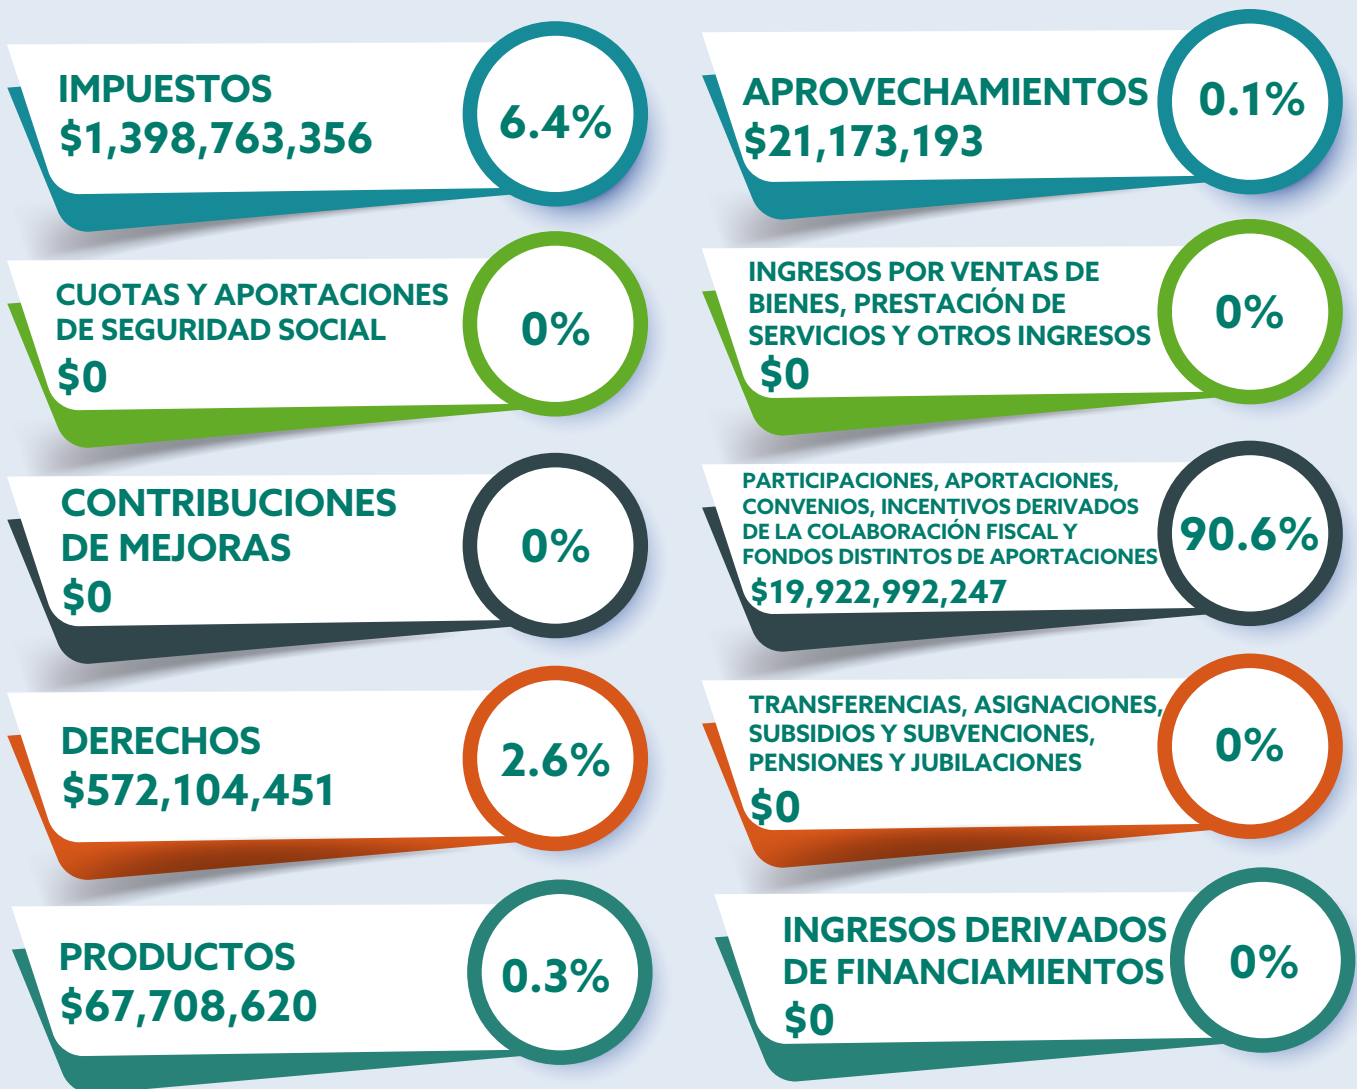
IMPUESTOS
$1,398,763,356
6.4%

CUOTAS Y APORTACIONES DE SEGURIDAD SOCIAL
$0
0%

CONTRIBUCIONES DE MEJORAS
$0
0%

DERECHOS
$572,104,451
2.6%

PRODUCTOS
$67,708,620
0.3%

APROVECHAMIENTOS
$21,173,193
0.1%

INGRESOS POR VENTAS DE BIENES, PRESTACIÓN DE SERVICIOS Y OTROS INGRESOS
$0
0%

PARTICIPACIONES, APORTACIONES, CONVENIOS, INCENTIVOS DERIVADOS DE LA COLABORACIÓN FISCAL Y FONDOS DISTINTOS DE APORTACIONES
$19,922,992,247
90.6%

TRANSFERENCIAS, ASIGNACIONES, SUBSIDIOS Y SUBVENCIONES, PENSIONES Y JUBILACIONES
$0
0%

INGRESOS DERIVADOS DE FINANCIAMIENTOS
$0
0%